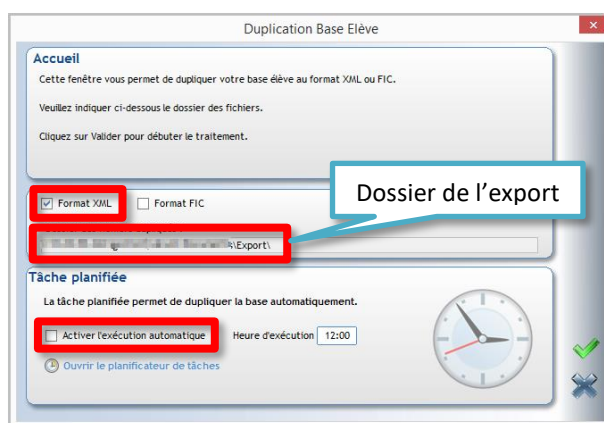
Duplication Base Elève

Accueil

Cette fenêtre vous permet de dupliquer votre base élève au format XML ou FIC.

Veuillez indiquer ci-dessous le dossier des fichiers.

Cliquez sur Valider pour débuter le traitement.

Format XML

Format FIC

Dossier de l'export

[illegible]\Export\

Tâche planifiée

La tâche planifiée permet de dupliquer la base automatiquement.

Activer l'exécution automatique

Heure d'exécution 12:00

Ouvrir le planificateur de tâches